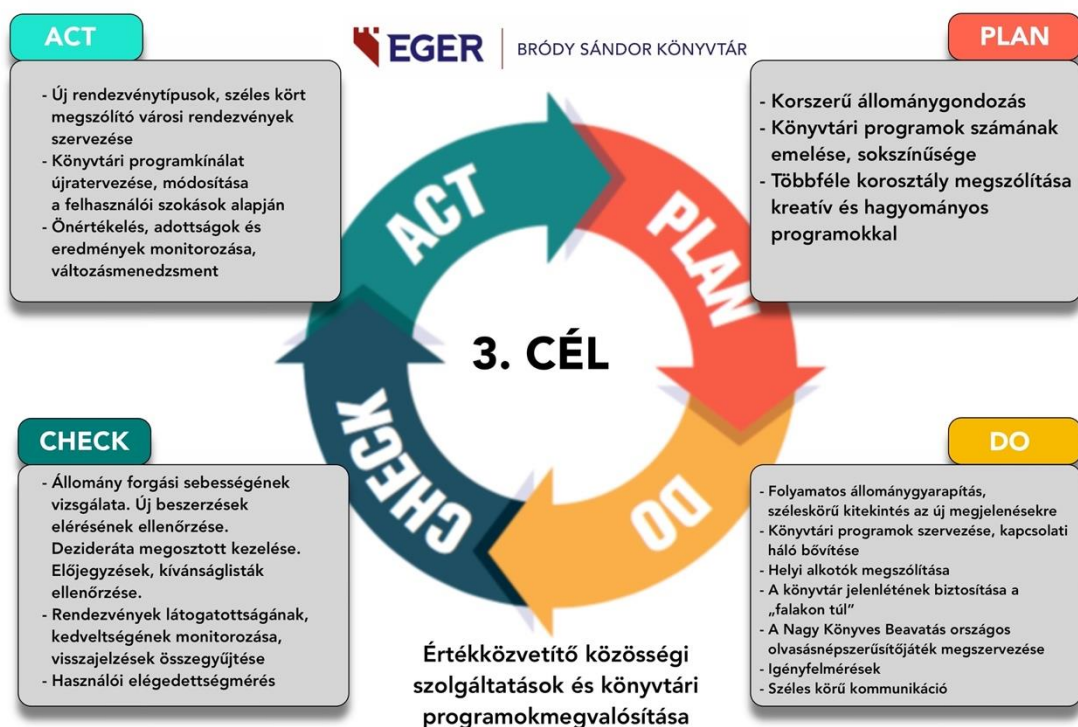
ACT

- Új rendezvénytípusok, széles kört megszólító városi rendezvények szervezése
- Könyvtári programkínálat újratervezése, módosítása a felhasználói szokások alapján
- Önértékelés, adottságok és eredmények monitorozása, változásmenedzsment

EGER | BRÓDY SÁNDOR KÖNYVTÁR

PLAN

- Korszerű állománygondozás
- Könyvtári programok számának emelése, sokszínűsége
- Többféle korosztály megszólítása kreatív és hagyományos programokkal

ACT
PLAN
3. CÉL
CHECK
DO

CHECK

- Állomány forgási sebességének vizsgálata. Új beszerzések elérésének ellenőrzése. Dezideráta megosztott kezelése. Előjegyzések, kívánságlisták ellenőrzése.
- Rendezvények látogatottságának, kedveltségének monitorozása, visszajelzések összegyűjtése
- Használói elégedettségmérés

DO

- Folyamatos állománygyarapítás, széleskörű kitekintés az új megjelenésekre
- Könyvtári programok szervezése, kapcsolati háló bővítése
- Helyi alkotók megszólítása
- A könyvtár jelenlétének biztosítása a „falakon túl"
- A Nagy Könyves Beavatás országos olvasásnépszerűsítőjáték megszervezése
- Igényfelmérések
- Széles körű kommunikáció

Értékközvetítő közösségi szolgáltatások és könyvtári programokmegvalósítása